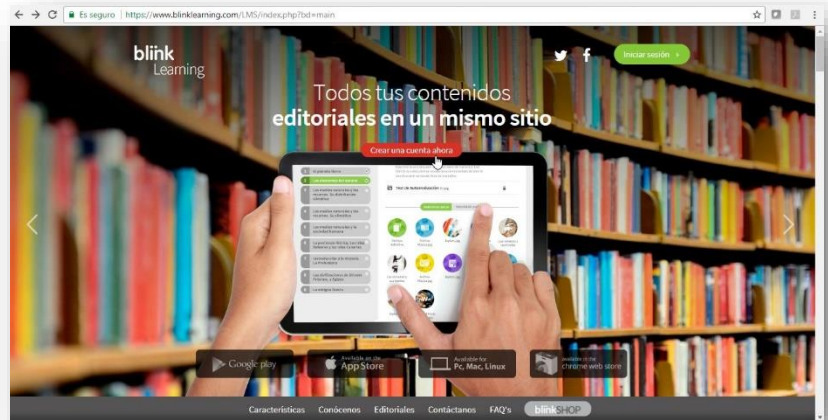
Es seguro | https://www.blinklearning.com/LMS/index.php?bd=main

blink Learning

Iniciar sesión

Todos tus contenidos editoriales en un mismo sitio

Crear una cuenta ahora

Google play

Available on the App Store

Available for Pc, Mac, Linux

available in the chrome web store

Características Conócenos Editoriales Contáctanos FAQ's blinkSHOP